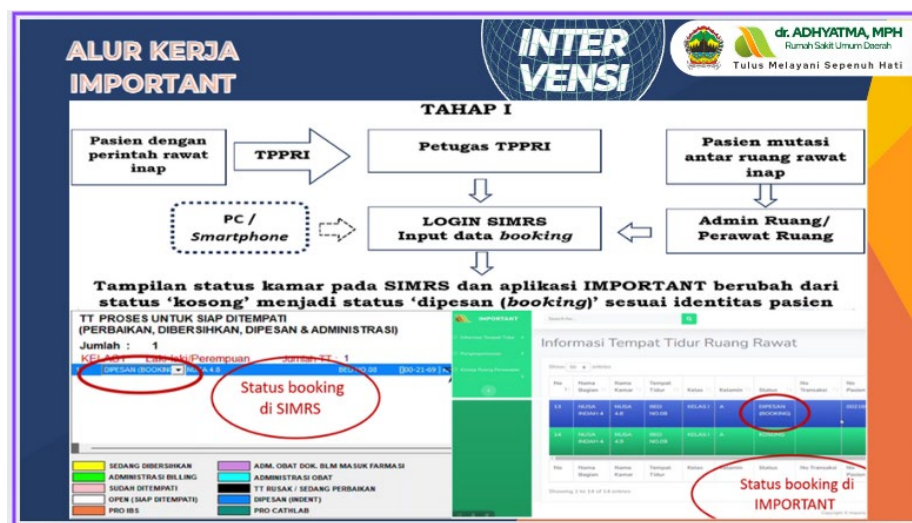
ALUR KERJA IMPORTANT

INTER VENSI

dr. ADHYATMA, MPH
Rumah Sakit Umum Daerah
Tulus Melayani Sepenuh Hati

TAHAP I

Pasien dengan perintah rawat inap

TPPRI

Petugas TPPRI

Pasien mutasi antar ruang rawat inap

PC / Smartphone

LOGIN SIMRS
Input data *booking*

Admin Ruang/ Perawat Ruang

Tampilan status kamar pada SIMRS dan aplikasi IMPORTANT berubah dari status 'kosong' menjadi status 'dipesan (*booking*)' sesuai identitas pasien

TT PROSES UNTUK SIAP DITEMPATI
(PERBAIKAN, DIBERSIHKAN, DIPESAN & ADMINISTRASI)
Jumlah : 1
KELAS : Laki-laki/Perempuan Jumlah TT : 1
DIPESAN (BOOKIN NUSA 4.8 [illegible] [00-21-69]

Status booking di SIMRS

SEDANG DIBERSIHKAN
ADM. OBAT DOK. BLM MASUK FARMASI
ADMINISTRASI BILLING
ADMINISTRASI OBAT
SUDAH DITEMPATI
TT RUSAK / SEDANG PERBAIKAN
OPEN (SIAP DITEMPATI)
DIPESAN (INDENT)
PRO IBS
PRO CATHLAB

IMPORTANT

Informasi Tempat Tidur Ruang Rawat

| No | Nama Bagian | Nama Kamar | Tempat Tidur | Kelas | Kelamin | Status | No Transaksi | No Pasien |
|---|---|---|---|---|---|---|---|---|
| 13 | NUSA INDAH 4 | NUSA 4.8 | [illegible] | KELAS I | A | DIPESAN (BOOKING) | | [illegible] |
| 14 | NUSA INDAH 4 | NUSA 4.8 | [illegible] | KELAS I | A | KOSONG | | |

Status booking di IMPORTANT